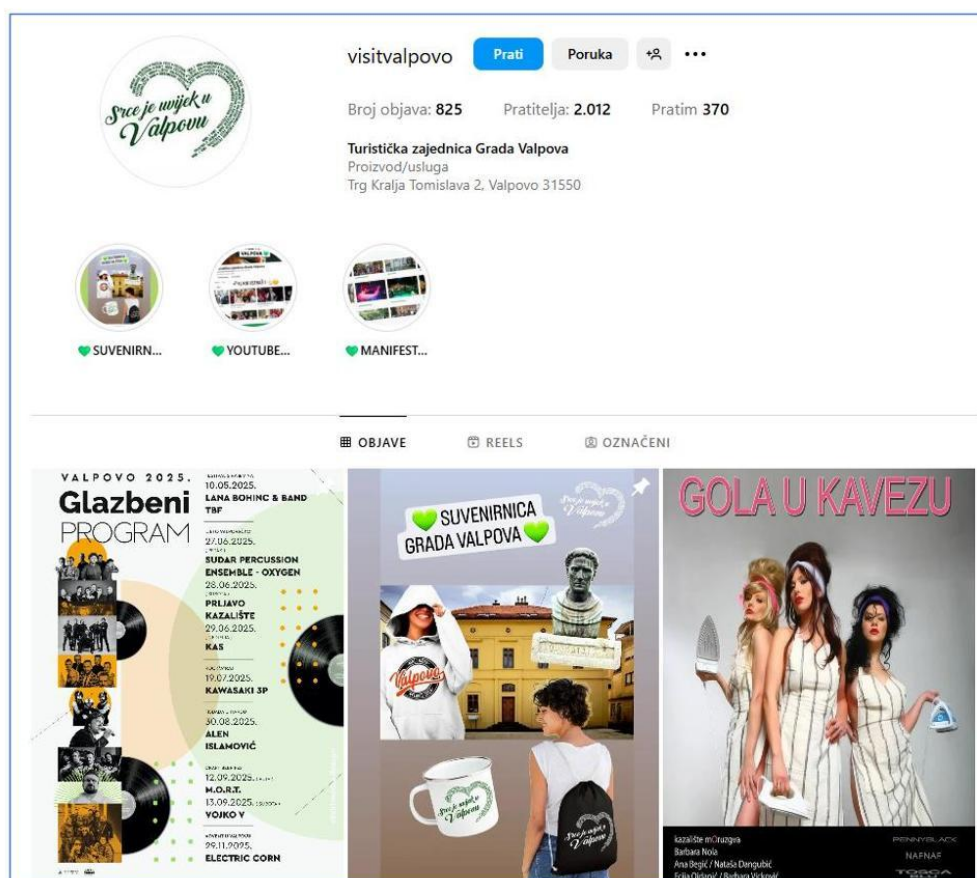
Srce je uvijek u Valpovu

visitvalpovo Prati Poruka •••

Broj objava: 825 Pratitelja: 2.012 Pratim 370

Turistička zajednica Grada Valpova
Proizvod/usluga
Trg Kralja Tomislava 2, Valpovo 31550

SUVENIRN... YOUTUBE... MANIFEST...

OBJAVE REELS OZNAČENI

VALPOVO 2025.
Glazbeni
PROGRAM

10.05.2025.
LANA BOHINC & BAND
TBF
27.06.2025.
SUDAR PERCUSSION ENSEMBLE - OXYGEN
28.06.2025.
PRLJAVO KAZALIŠTE
29.06.2025.
KAS
19.07.2025.
KAWASAKI 3P
30.08.2025.
ALEN ISLAMOVIĆ
12.09.2025.
M.O.R.T.
13.09.2025.
VOJKO V
29.11.2025.
ELECTRIC CORN

SUVENIRNICA GRADA VALPOVA

Srce je uvijek u Valpovu

Valpovo

GOLA U KAVEZU

kazalište mOruzgva
Barbara Nola
Ana Begić / Nataša Dangubić
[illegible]

PENNYBLACK
NAFNAF
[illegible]